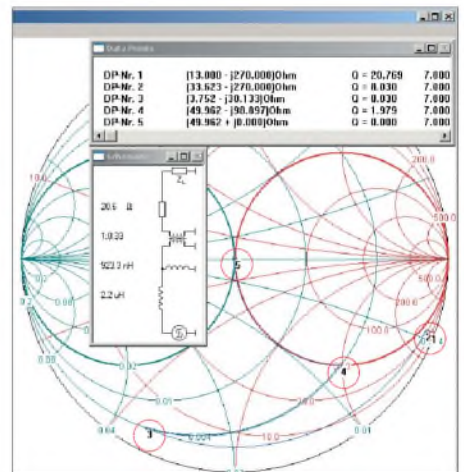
Data Points

| | | | |
|---|---|---|---|
| DP-Nr. 1 | [13.000 - j270.000]Ohm | Q = 20.769 | 7.000 |
| DP-Nr. 2 | [33.623 - j270.000]Ohm | Q = 0.030 | 7.000 |
| DP-Nr. 3 | [3.752 - j30.133]Ohm | Q = 0.030 | 7.000 |
| DP-Nr. 4 | [49.962 - j98.897]Ohm | Q = 1.979 | 7.000 |
| DP-Nr. 5 | [49.962 + j0.000]Ohm | Q = 0.000 | 7.000 |

Schematic

$Z_L$

20.6 Ω

1:0.33

922.2 nH

2.2 uH

10.0

200.0

500.0

500.0

20.0

100.0

10.0

0.2

0.08

0.08

0.04

0.02

0.01

0.001

1

2

3

4

5